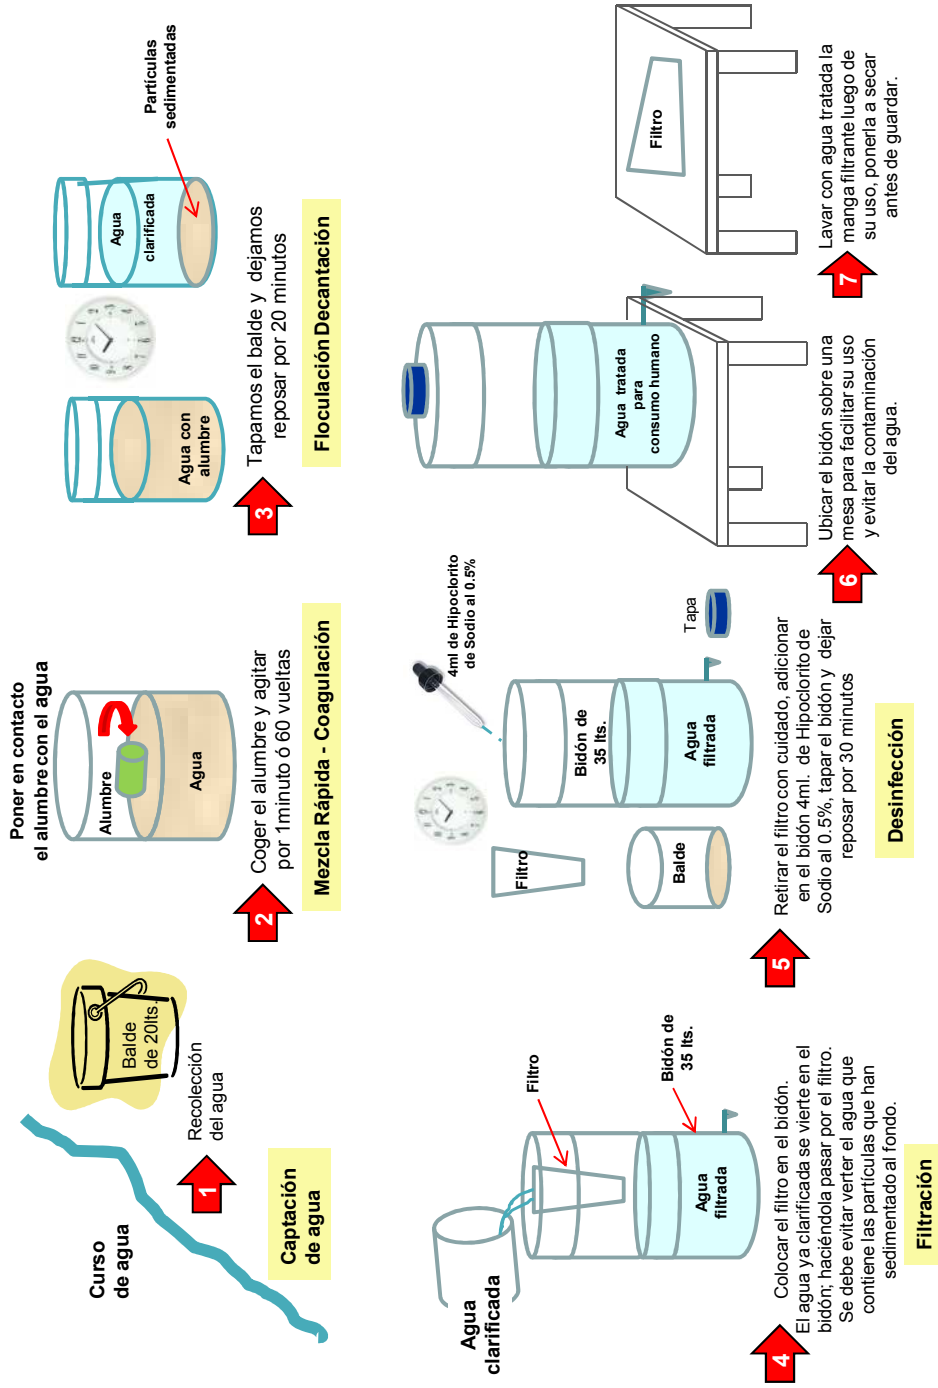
Curso de agua

Balde de 20lts.

1

Recolección del agua

Captación de agua

Poner en contacto el alumbre con el agua

Alumbre

Agua

2

Coger el alumbre y agitar por 1minuto ó 60 vueltas

Mezcla Rápida - Coagulación

Agua con alumbre

Agua clarificada

Partículas sedimentadas

3

Tapamos el balde y dejamos reposar por 20 minutos

Floculación Decantación

Agua clarificada

Filtro

Bidón de 35 lts.

Agua filtrada

4

Colocar el filtro en el bidón. El agua ya clarificada se vierte en el bidón; haciéndola pasar por el filtro. Se debe evitar verter el agua que contiene las partículas que han sedimentado al fondo.

Filtración

Filtro

Balde

4ml de Hipoclorito de Sodio al 0.5%

Bidón de 35 lts.

Agua filtrada

Tapa

5

Retirar el filtro con cuidado, adicionar en el bidón 4ml. de Hipoclorito de Sodio al 0.5%, tapar el bidón y dejar reposar por 30 minutos

Desinfección

Agua tratada para consumo humano

6

Ubicar el bidón sobre una mesa para facilitar su uso y evitar la contaminación del agua.

Filtro

7

Lavar con agua tratada la manga filtrante luego de su uso, ponerla a secar antes de guardar.